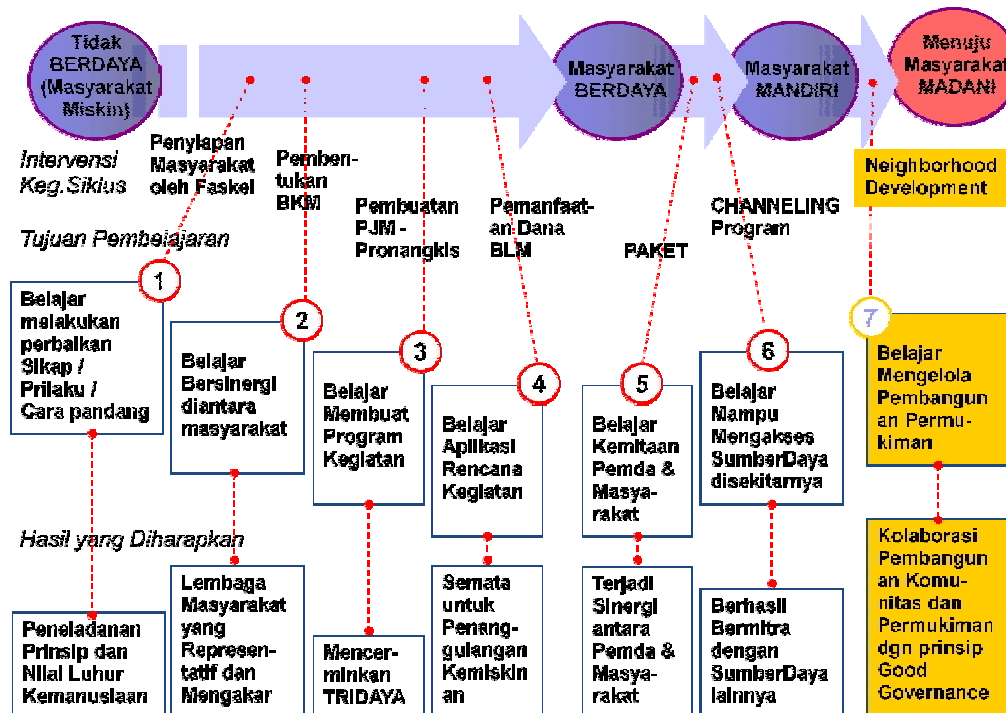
Tidak BERDAYA (Masyarakat Miskin)

Masyarakat BERDAYA

Masyarakat MANDIRI

Menuju Masyarakat MADANI

Intervensi Keg.Siklus

Penyiapan Masyarakat oleh Faskel

Pembentukan BKM

Pembuatan PJM - Pronangkis

Pemanfaatan Dana BLM

PAKET

CHANNELING Program

Neighborhood Development

Tujuan Pembelajaran

1

Belajar melakukan perbaikan Sikap / Prilaku / Cara pandang

2

Belajar Bersinergi diantara masyarakat

3

Belajar Membuat Program Kegiatan

4

Belajar Aplikasi Rencana Kegiatan

5

Belajar Kemitaan Pemda & Masyarakat

6

Belajar Mampu Mengakses SumberDaya disekitarnya

7

Belajar Mengelola Pembangunan Permukiman

Hasil yang Diharapkan

Peneladanan Prinsip dan Nilai Luhur Kemanusiaan

Lembaga Masyarakat yang Representatif dan Mengakar

Mencerminkan TRIDAYA

Semata untuk Penanggulangan Kemiskinan

Terjadi Sinergi antara Pemda & Masyarakat

Berhasil Bermitra dengan SumberDaya lainnya

Kolaborasi Pembangunan Komunitas dan Permukiman dgn prinsip Good Governance